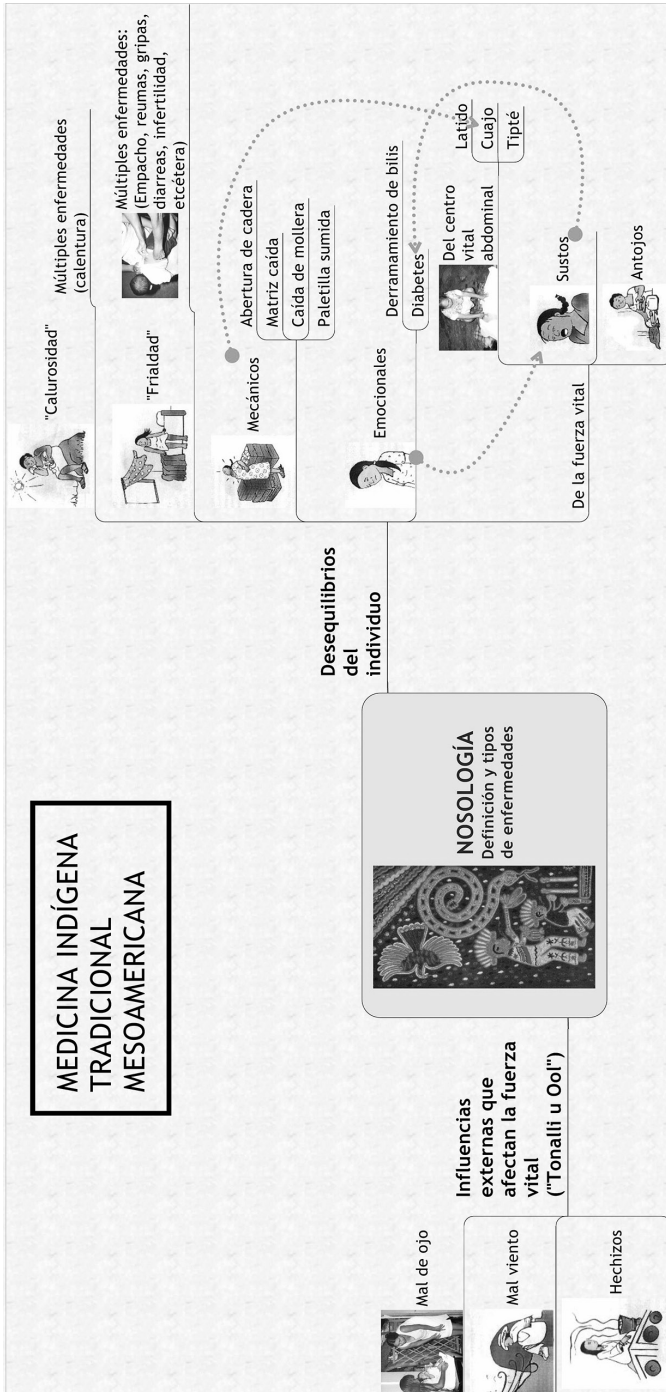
MEDICINA INDÍGENA TRADICIONAL MESOAMERICANA

NOSOLOGÍA
Definición y tipos de enfermedades

Desequilibrios del individuo

"Calurosidad"

Múltiples enfermedades (calentura)

"Frialdad"

Múltiples enfermedades: (Empacho, reumas, gripas, diarreas, infertilidad, etcétera)

Mecánicos

Abertura de cadera

Matriz caída

Caída de mollera

Paletilla sumida

Emocionales

Derramamiento de bilis

Diabetes

Del centro vital abdominal

Latido

Cuajo

Tipté

De la fuerza vital

Sustos

Antojos

Influencias externas que afectan la fuerza vital ("Tonalli u Ool")

Mal de ojo

Mal viento

Hechizos